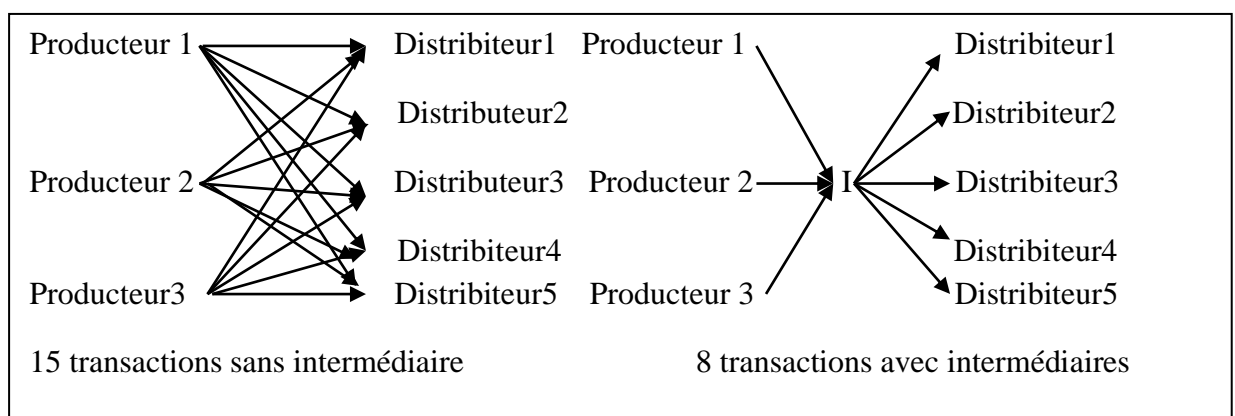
Producteur 1
Producteur 2
Producteur3

Distributeur1
Distributeur2
Distributeur3
Distributeur4
Distributeur5

Producteur 1
Producteur 2
Producteur 3

I

Distributeur1
Distributeur2
Distributeur3
Distributeur4
Distributeur5

15 transactions sans intermédiaire

8 transactions avec intermédiaires